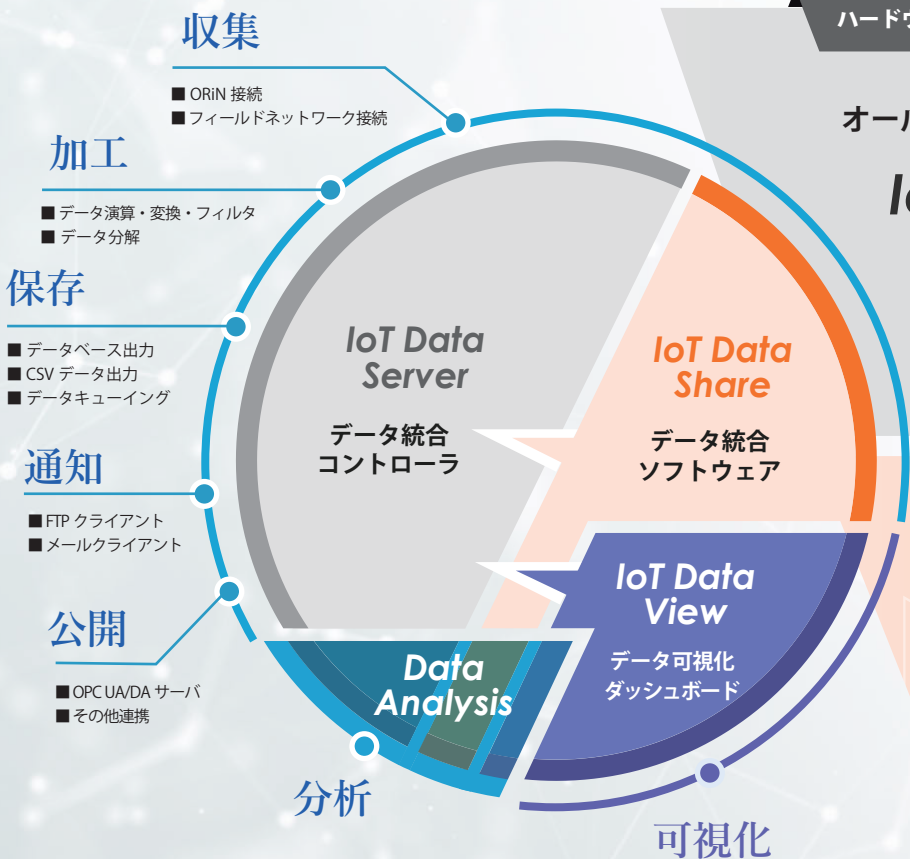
収集

■ ORiN 接続
■ フィールドネットワーク接続

加工

■ データ演算・変換・フィルタ
■ データ分解

保存

■ データベース出力
■ CSV データ出力
■ データキューイング

通知

■ FTP クライアント
■ メールクライアント

公開

■ OPC UA/DA サーバ
■ その他連携

分析

可視化

ハードウ

オール

Io

IoT Data Server

データ統合
コントローラ

IoT Data Share

データ統合
ソフトウェア

IoT Data View

データ可視化
ダッシュボード

Data Analysis